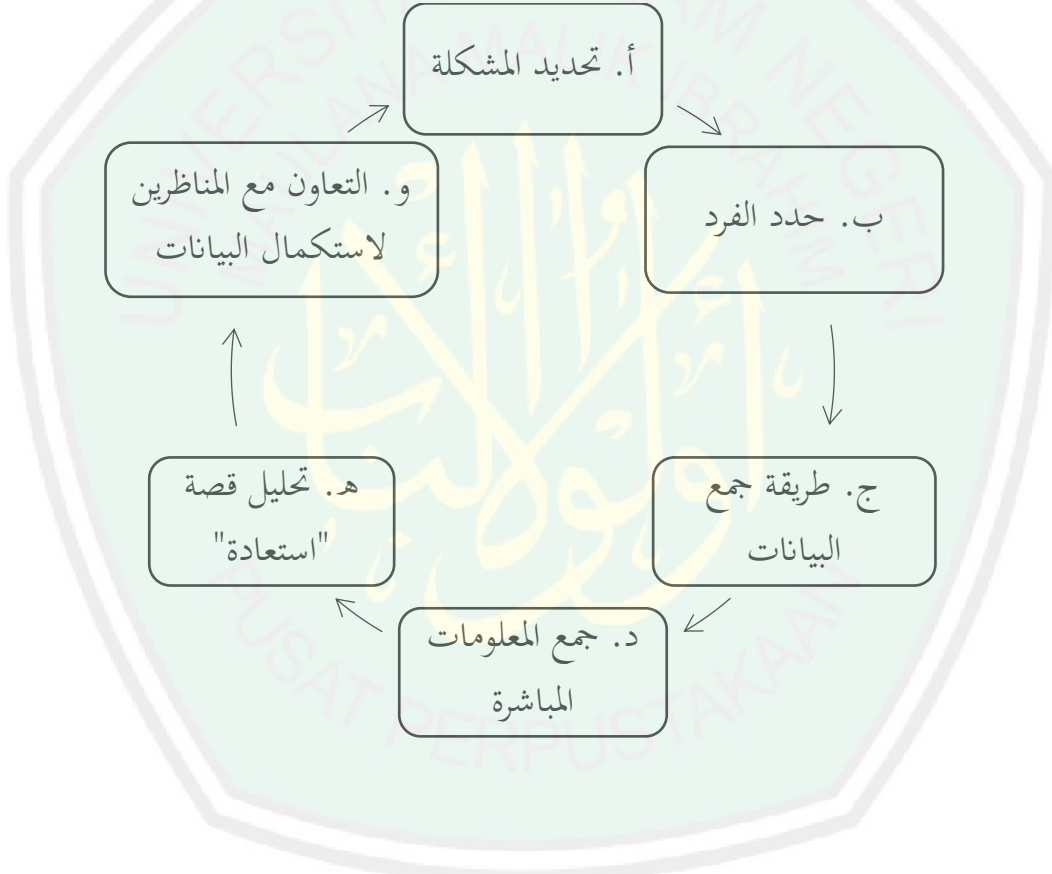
أ. تحديد المشكلة

ب. حدد الفرد

ج. طريقة جمع البيانات

د. جمع المعلومات المباشرة

هـ. تحليل قصة "استعادة"

و. التعاون مع المناظرين لاستكمال البيانات

UNIVERSITAS ISLAM NEGERI MAULANA MALIK IBRAHIM

PUSAT PERPUSTAKAAN